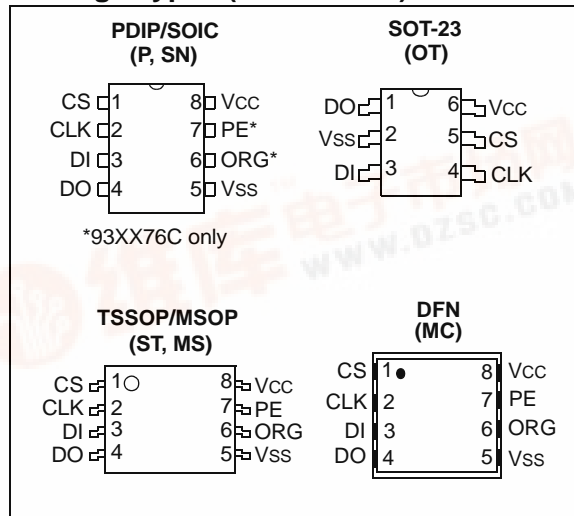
PDIP/SOIC
(P, SN)

CS 1
CLK 2
DI 3
DO 4
8 Vcc
7 PE*
6 ORG*
5 Vss

*93XX76C only

SOT-23
(OT)

DO 1
Vss 2
DI 3
6 Vcc
5 CS
4 CLK

www.dzsc.com

TSSOP/MSOP
(ST, MS)

CS 1
CLK 2
DI 3
DO 4
8 Vcc
7 PE
6 ORG
5 Vss

DFN
(MC)

CS 1
CLK 2
DI 3
DO 4
8 Vcc
7 PE
6 ORG
5 Vss